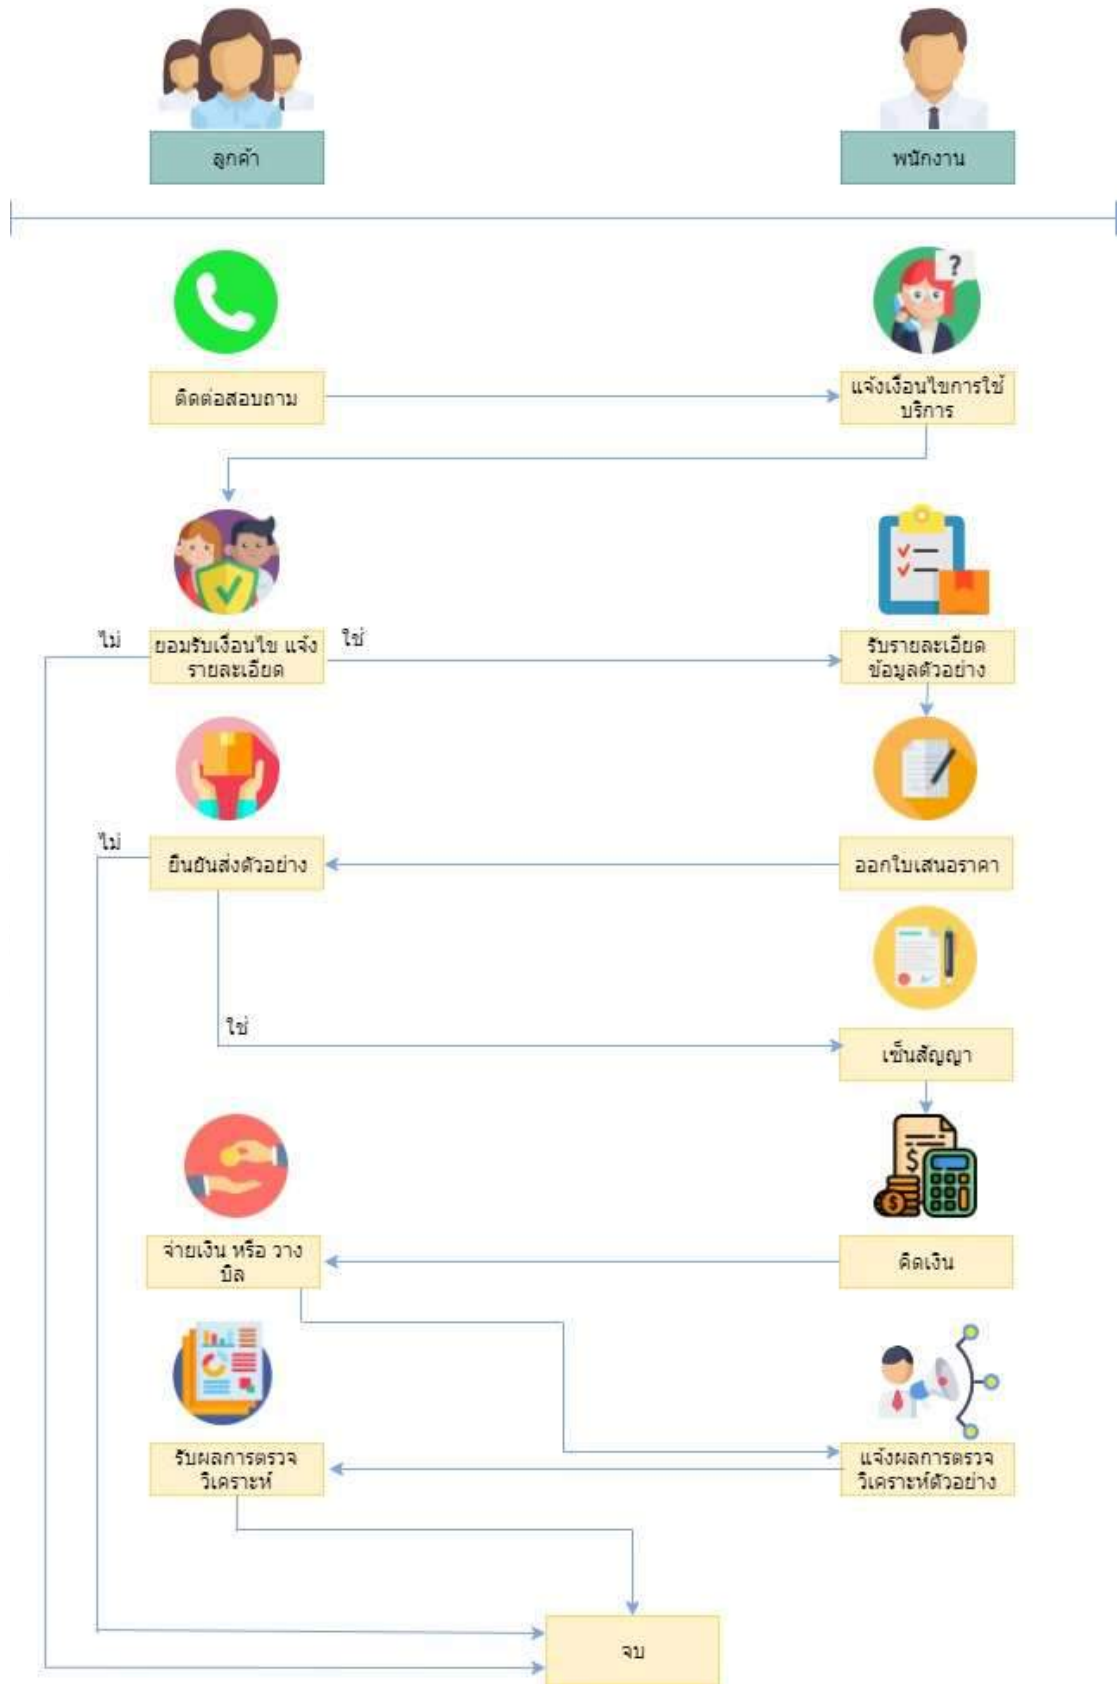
ลูกค้า

พนักงาน

ติดต่อสอบถาม

แจ้งเงื่อนไขการใช้บริการ

ไม่

ยอมรับเงื่อนไข แจ้งรายละเอียด

ใช่

รับรายละเอียดข้อมูลตัวอย่าง

ไม่

ยืนยันส่งตัวอย่าง

ออกใบเสนอราคา

ใช่

เซ็นสัญญา

จ่ายเงิน หรือ วางบิล

คิดเงิน

รับผลการตรวจวิเคราะห์

แจ้งผลการตรวจวิเคราะห์ตัวอย่าง

จบ